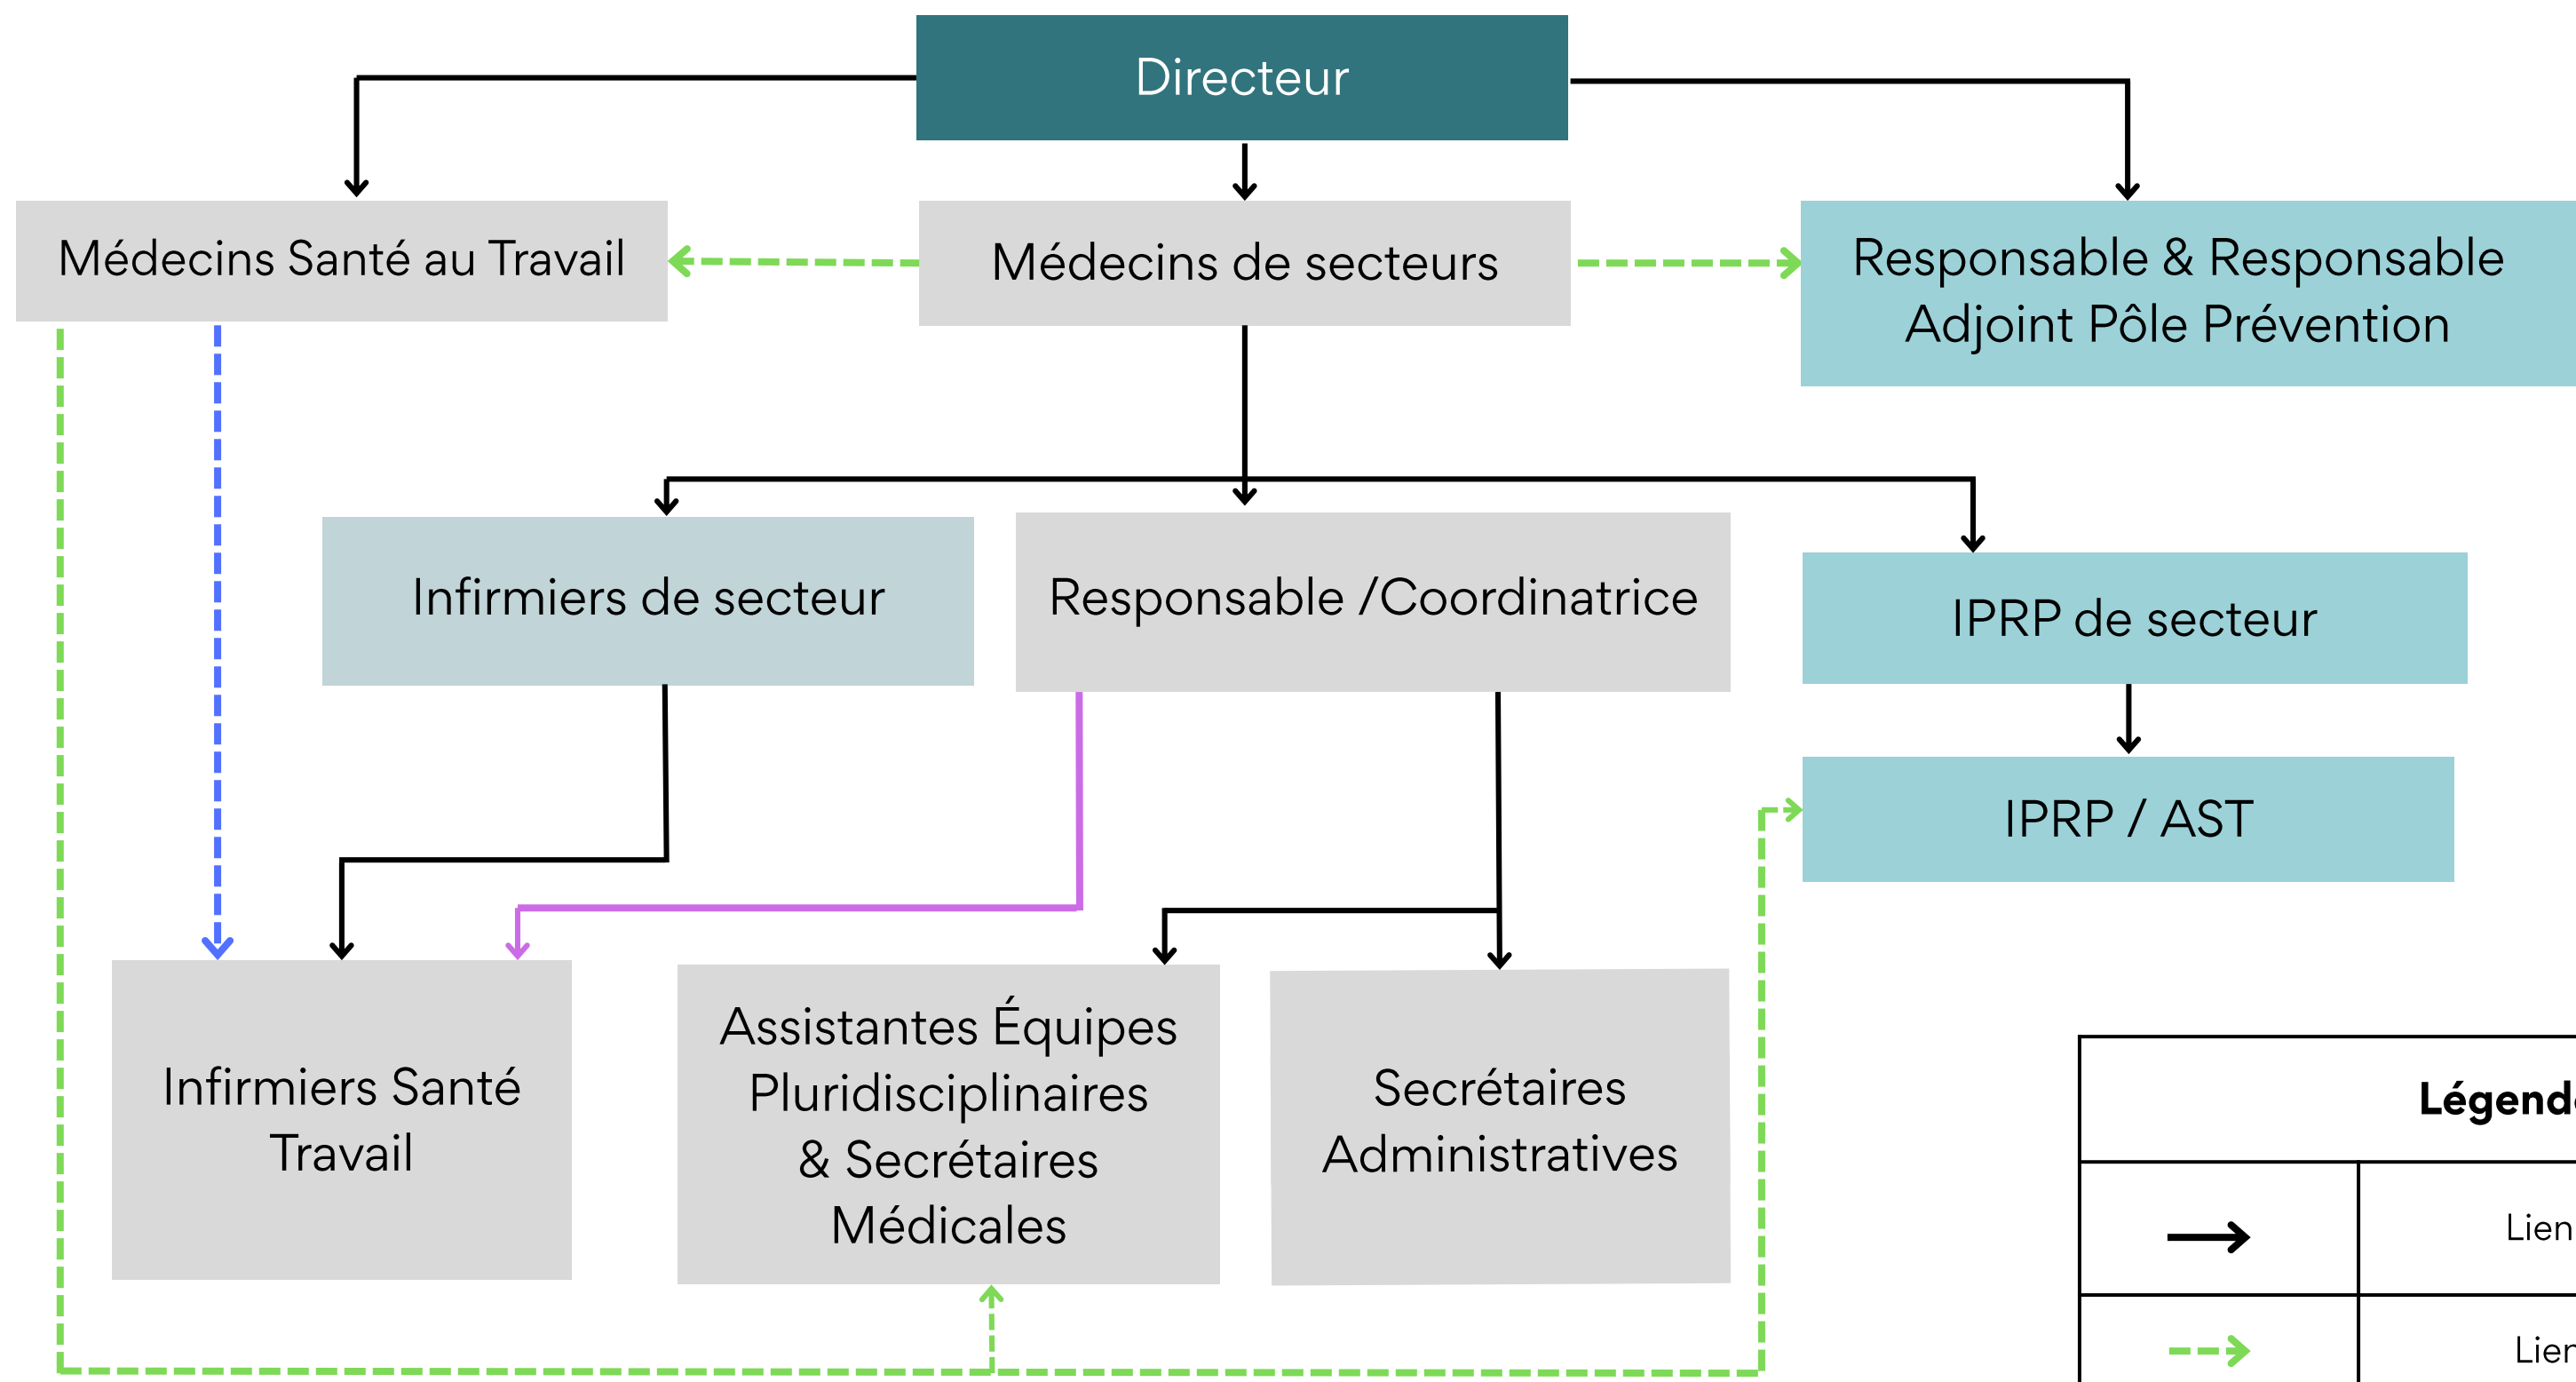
Directeur

Médecins Santé au Travail

Médecins de secteurs

Responsable & Responsable Adjoint Pôle Prévention

Infirmiers de secteur

Responsable /Coordinatrice

IPRP de secteur

IPRP / AST

Infirmiers Santé Travail

Assistantes Équipes Pluridisciplinaires & Secrétaires Médicales

Secrétaires Administratives

| Légend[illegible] | |
|---|---|
| | Lien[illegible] |
| | Lien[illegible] |